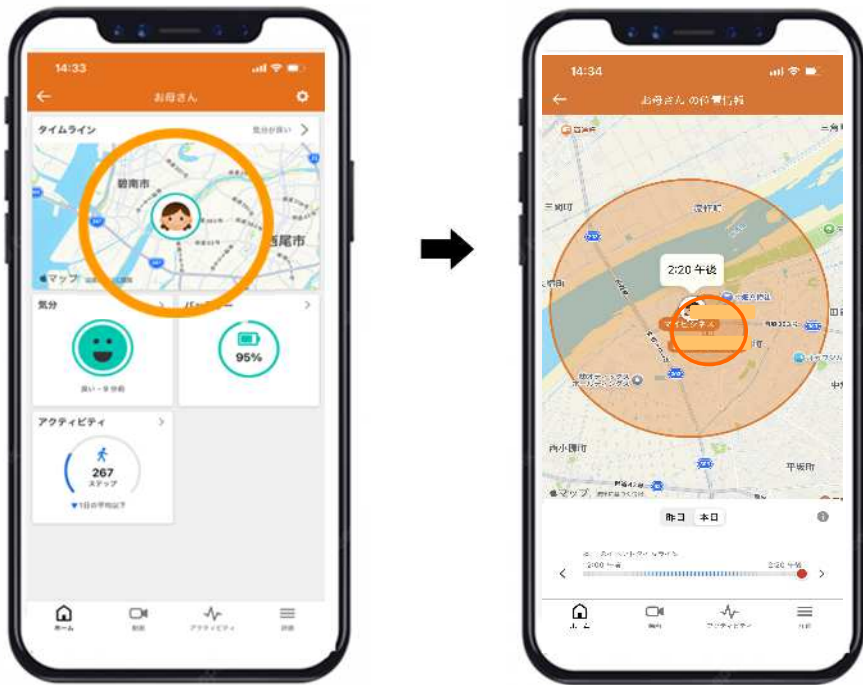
14:33

お母さん

タイムライン

気分が良い

碧南市

西尾市

マップ

気分

バッテリー

95%

良い・9分前

アクティビティ

267
ステップ

1日の平均以下

ホーム

動画

アクティビティ

詳細

14:34

お母さん の位置情報

2:20 午後

マイヒシネマ

西小園町

平坂町

マップ

昨日

本日

2:00 午後

2:20 午後

ホーム

動画

アクティビティ

詳細